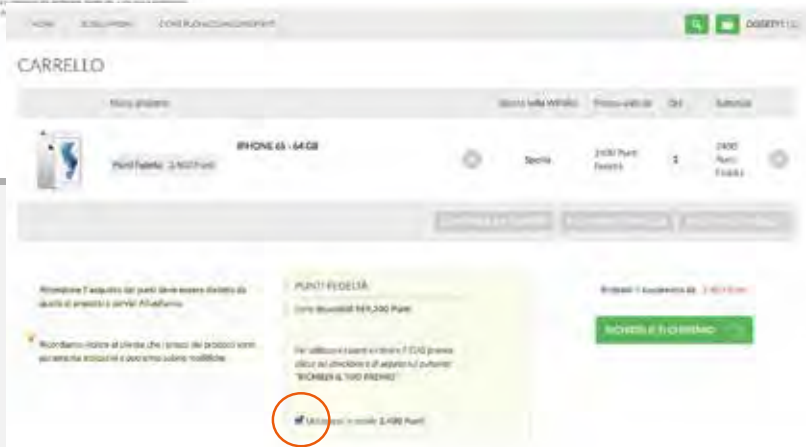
HOME | SCEGLI PREMI | CONTRIBUISCI/ACCUMULA PUNTI

CARRELLO

| | Nome prodotto | | Spese spedizione | Prezzo unitario | Qtà | Subtotale | |
|---|---|---|---|---|---|---|---|
| | IPHONE 6S - 64 GB Punti Fedeltà 2.400 Punti | | Gratis | 2400 Punti Fedeltà | 1 | 2400 Punti Fedeltà | |

Attenzione: l'acquisto dei punti deve essere diviso da quello di prepagato...

Ricordiamo inoltre al cliente che i prezzi dei prodotti sono soggetti a variazioni e possono subire modifiche.

PUNTI FEDELTÀ

Punti disponibili: 949.200 Punti

Per utilizzare i punti e ottenere il TUO premio clicca sul pulsante "RICHIEDI IL TUO PREMIO"

Utilizza punti: 2.400 Punti

Riepilogo: 1 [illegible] 2.400 Punti

RICHIEDI IL TUO PREMIO